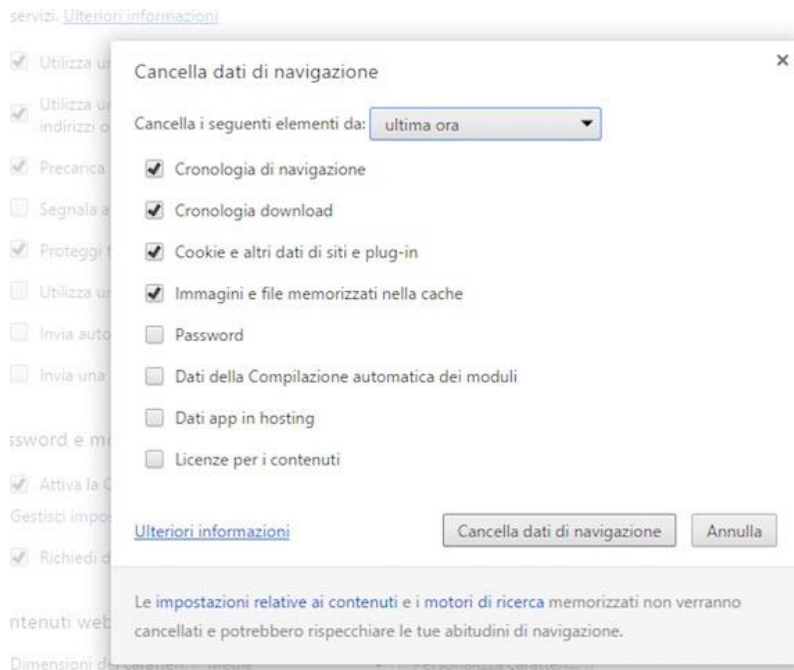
servizi. Ulteriori informazioni

Utilizza u

Utilizza u indirizzi o

Precarica

Segnala a

Proteggi

Utilizza u

Invia auto

Invia una

ssword e m

Attiva la C

Gestisci impo

Richiedi d

ntenuti web

Dimensioni de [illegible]

Cancella dati di navigazione

×

Cancella i seguenti elementi da: ultima ora

Cronologia di navigazione

Cronologia download

Cookie e altri dati di siti e plug-in

Immagini e file memorizzati nella cache

Password

Dati della Compilazione automatica dei moduli

Dati app in hosting

Licenze per i contenuti

Ulteriori informazioni

Cancella dati di navigazione

Annulla

Le impostazioni relative ai contenuti e i motori di ricerca memorizzati non verranno cancellati e potrebbero rispecchiare le tue abitudini di navigazione.